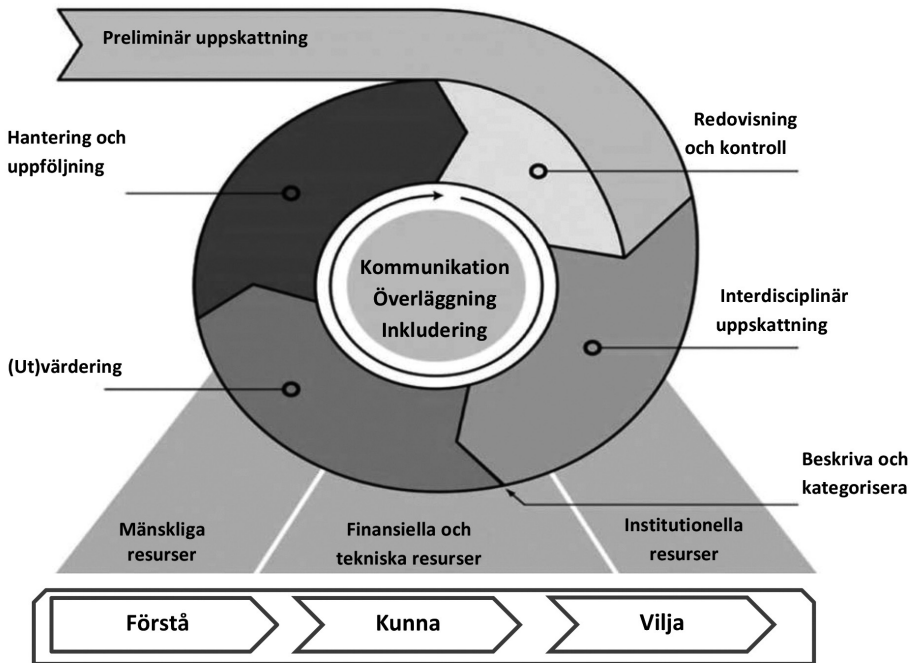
Preliminär uppskattning

Hantering och uppföljning

Redovisning och kontroll

Kommunikation
Överläggning
Inkludering

Interdisciplinär uppskattning

(Ut)värdering

Beskriva och kategorisera

Mänskliga resurser

Finansiella och tekniska resurser

Institutionella resurser

Förstå

Kunna

Vilja